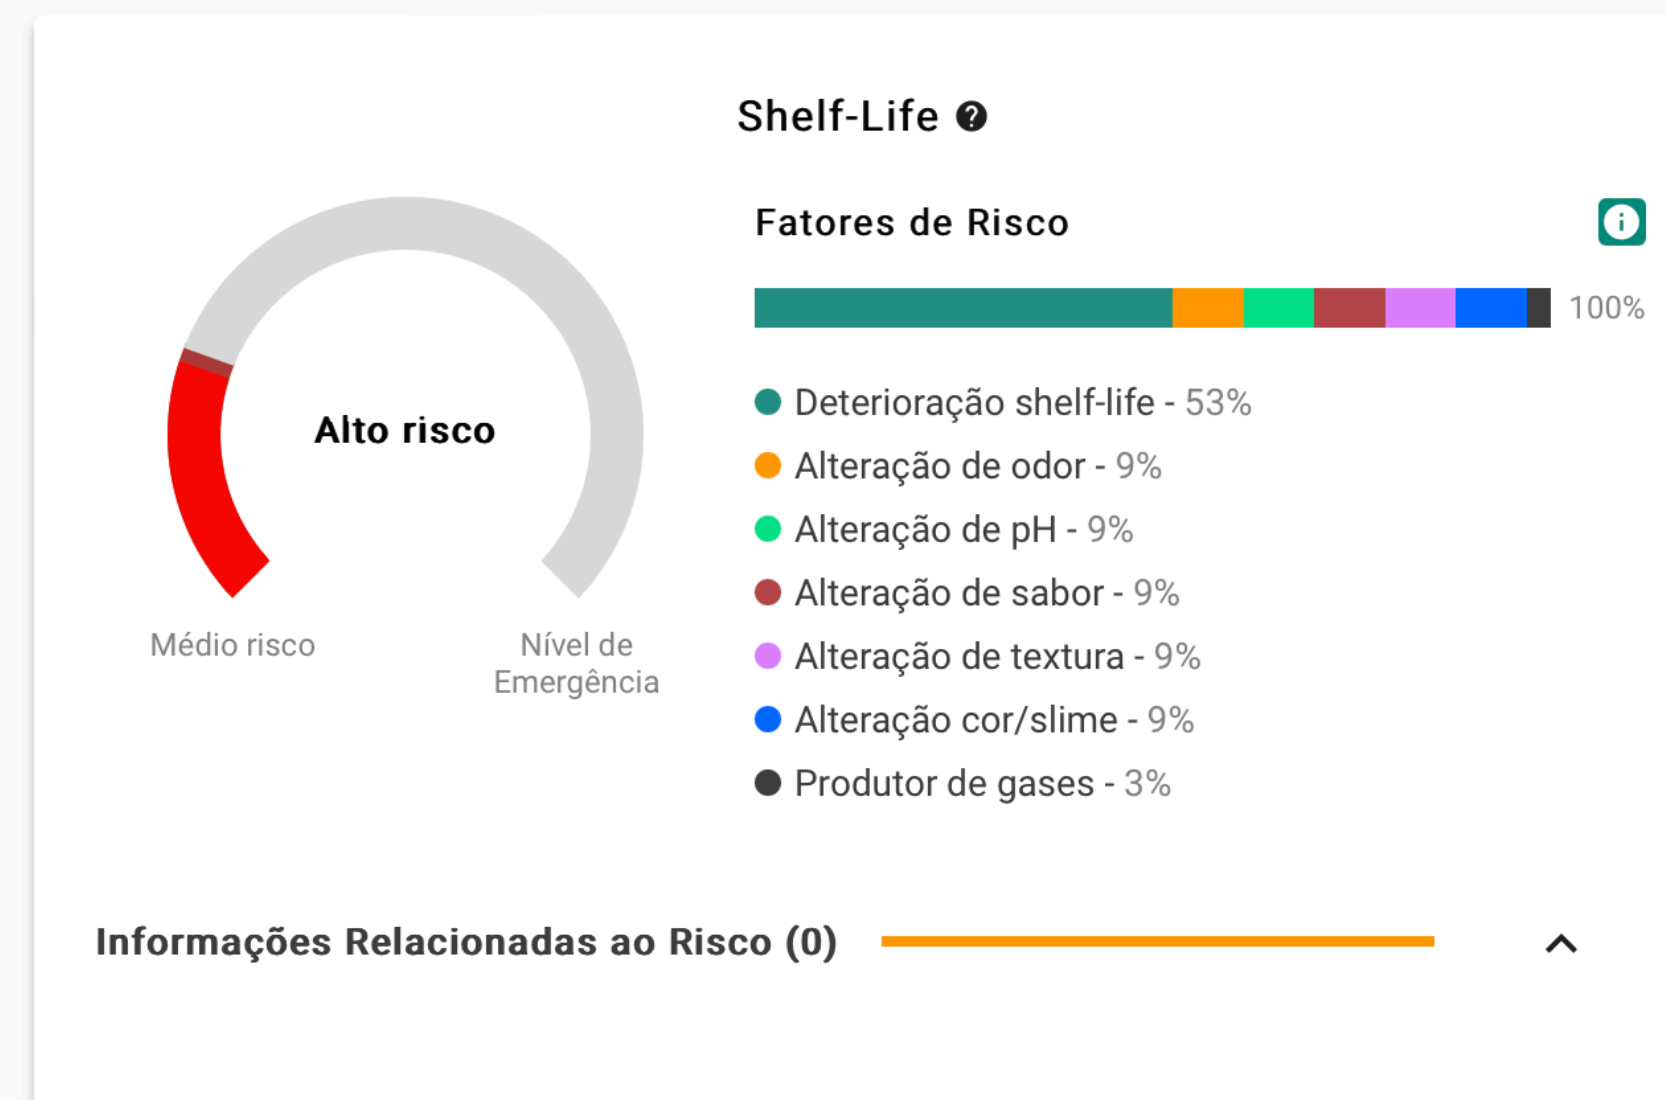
Shelf-Life

Alto risco

Médio risco

Nível de Emergência

Fatores de Risco

100%

Deterioração shelf-life - 53%

Alteração de odor - 9%

Alteração de pH - 9%

Alteração de sabor - 9%

Alteração de textura - 9%

Alteração cor/slime - 9%

Produtor de gases - 3%

Informações Relacionadas ao Risco (0)